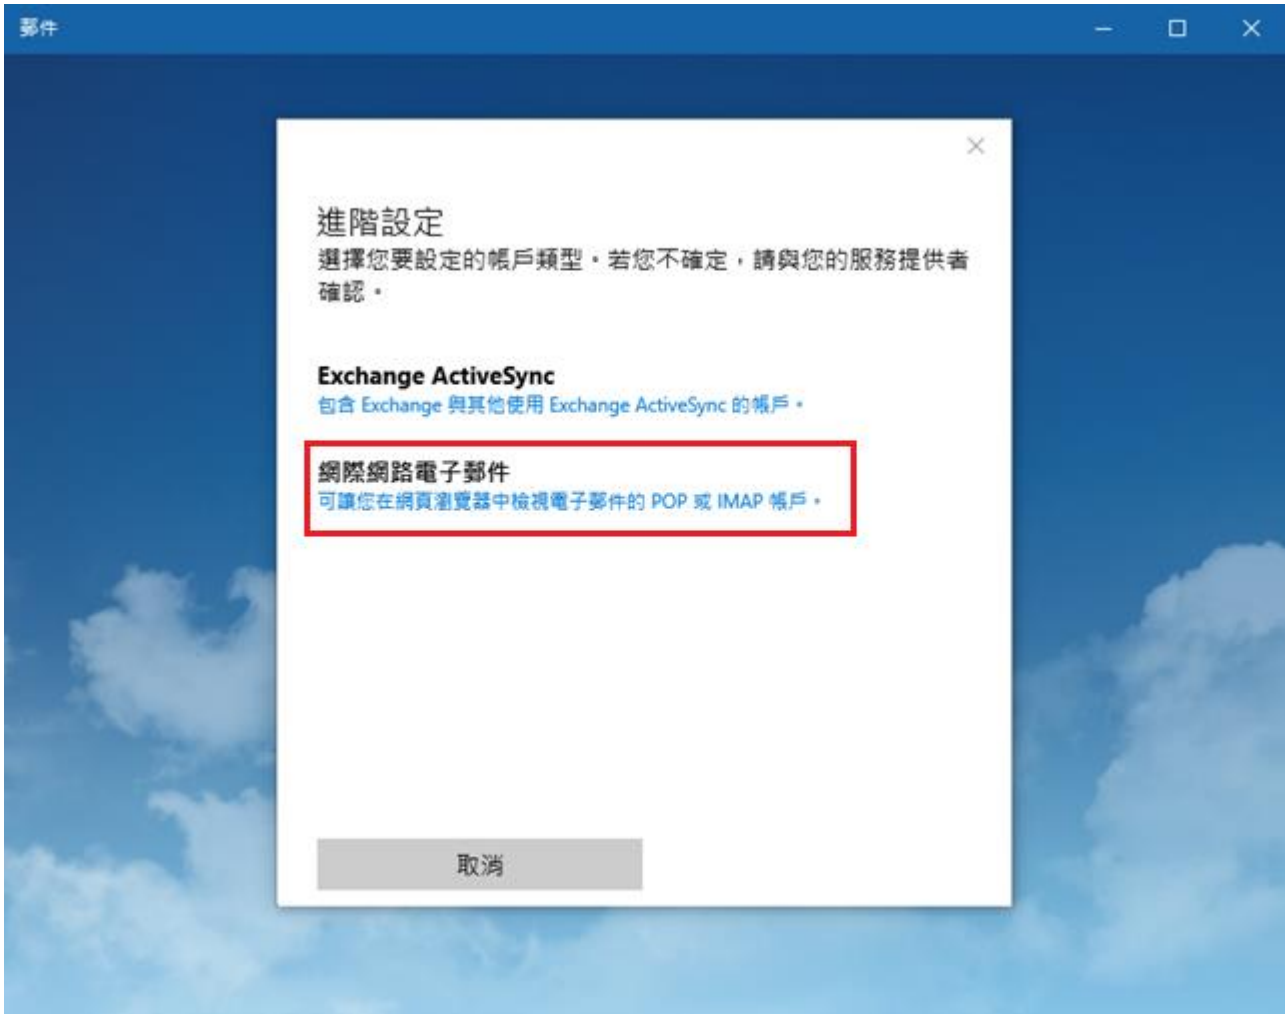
郵件

進階設定
選擇您要設定的帳戶類型。若您不確定，請與您的服務提供者確認。

Exchange ActiveSync
包含 Exchange 與其他使用 Exchange ActiveSync 的帳戶。

網際網路電子郵件
可讓您在網頁瀏覽器中檢視電子郵件的 POP 或 IMAP 帳戶。

取消